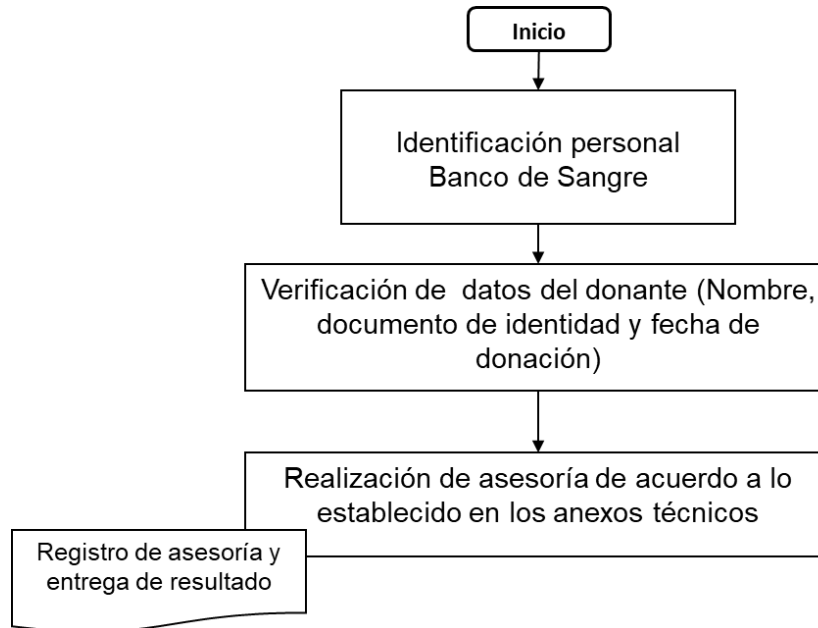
Inicio

Identificación personal Banco de Sangre

Verificación de datos del donante (Nombre, documento de identidad y fecha de donación)

Realización de asesoría de acuerdo a lo establecido en los anexos técnicos

Registro de asesoría y entrega de resultado